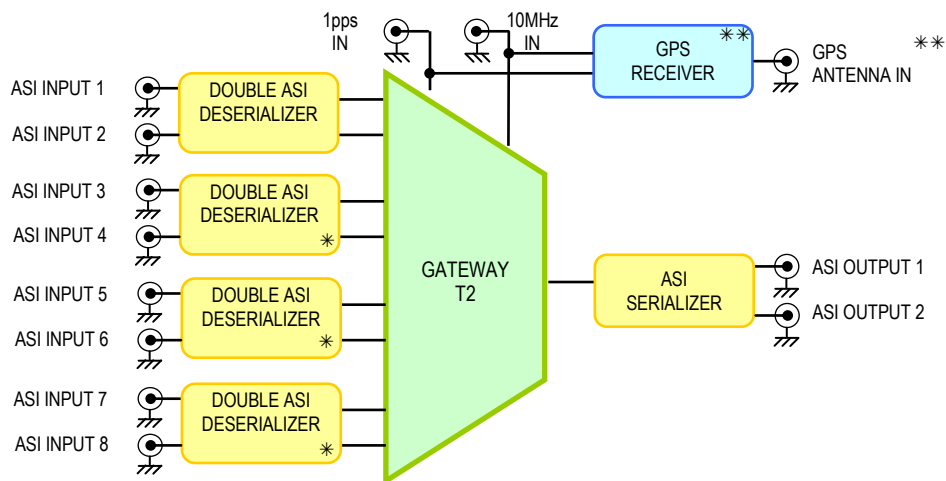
1pps IN

10MHz IN

GPS RECEIVER ✳✳

GPS ANTENNA IN ✳✳

ASI INPUT 1

ASI INPUT 2

DOUBLE ASI DESERIALIZER

ASI INPUT 3

ASI INPUT 4

DOUBLE ASI DESERIALIZER ✳

ASI INPUT 5

ASI INPUT 6

DOUBLE ASI DESERIALIZER ✳

ASI INPUT 7

ASI INPUT 8

DOUBLE ASI DESERIALIZER ✳

GATEWAY T2

ASI SERIALIZER

ASI OUTPUT 1

ASI OUTPUT 2